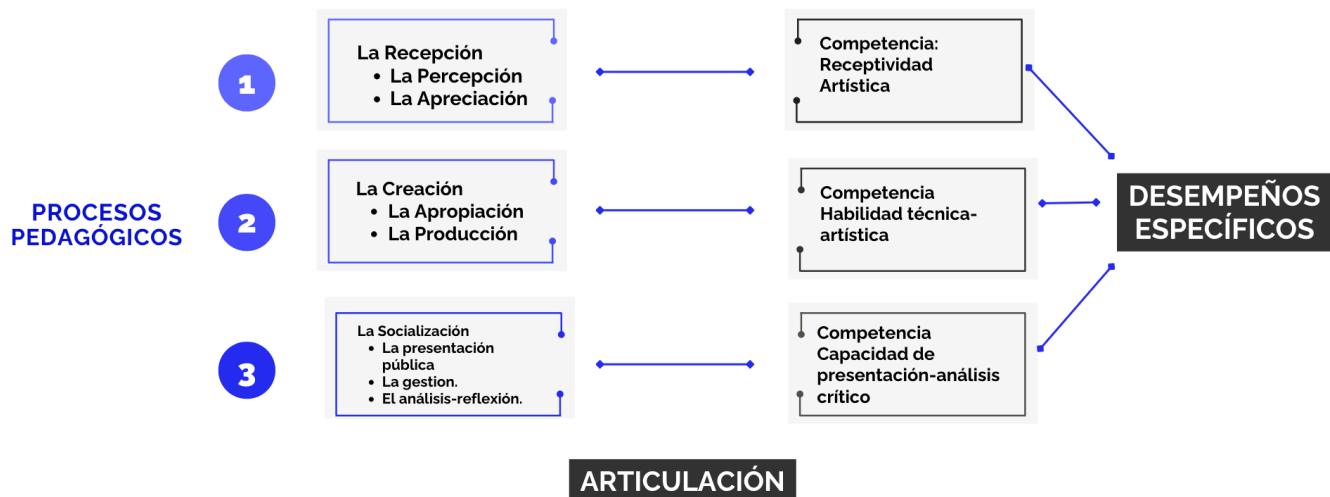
PROCESOS PEDAGÓGICOS

1

La Recepción
- La Percepción
- La Apreciación

Competencia: Receptividad Artística

2

La Creación
- La Apropiación
- La Producción

Competencia Habilidad técnica-artística

3

La Socialización
- La presentación pública
- La gestion.
- El análisis-reflexión.

Competencia Capacidad de presentación-análisis crítico

DESEMPEÑOS ESPECÍFICOS

ARTICULACIÓN